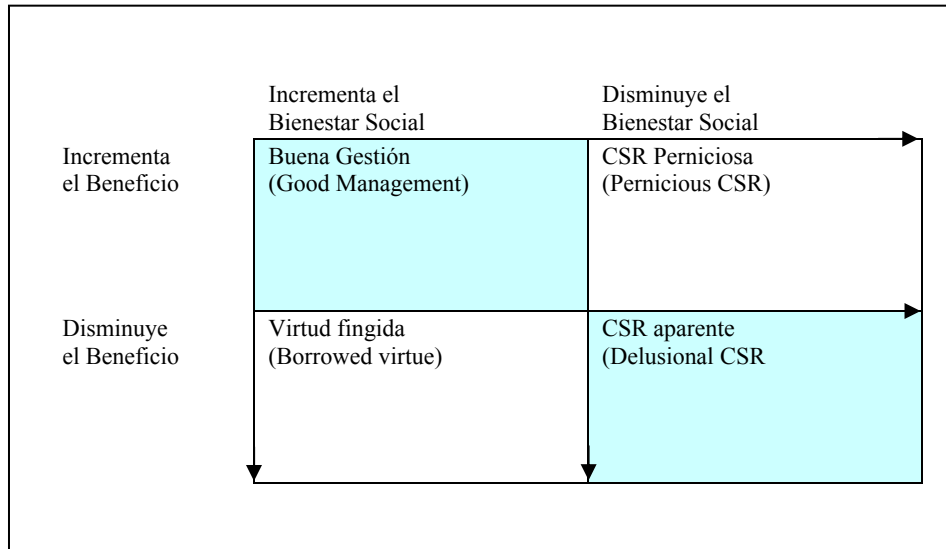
| | Incrementa el Bienestar Social | Disminuye el Bienestar Social |
|---|---|---|
| Incrementa el Beneficio | Buena Gestión (Good Management) | CSR Perniciosa (Pernicious CSR) |
| Disminuye el Beneficio | Virtud fingida (Borrowed virtue) | CSR aparente (Delusional CSR |